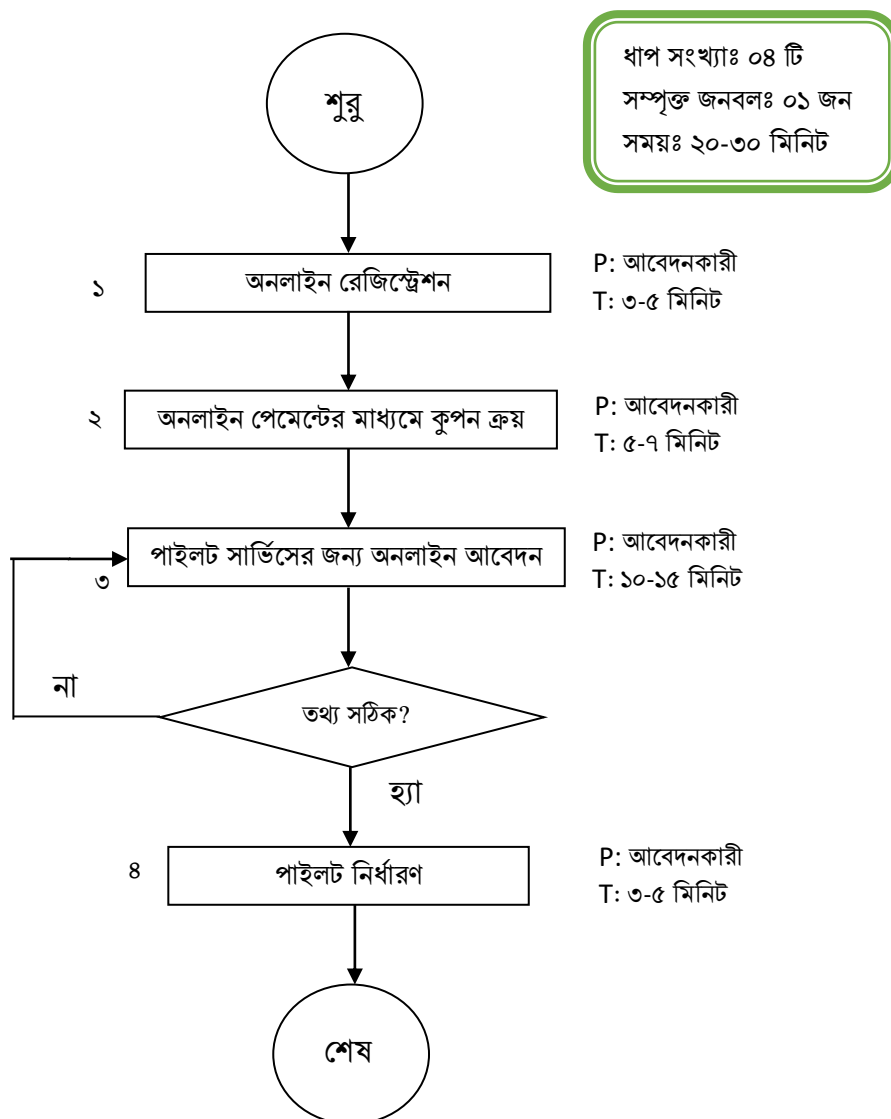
ধাপ সংখ্যাঃ ০৪ টি
সম্পৃক্ত জনবলঃ ০১ জন
সময়ঃ ২০-৩০ মিনিট

শুরু

১
অনলাইন রেজিস্ট্রেশন
P: আবেদনকারী
T: ৩-৫ মিনিট

২
অনলাইন পেমেন্টের মাধ্যমে কুপন ক্রয়
P: আবেদনকারী
T: ৫-৭ মিনিট

৩
পাইলট সার্ভিসের জন্য অনলাইন আবেদন
P: আবেদনকারী
T: ১০-১৫ মিনিট

না
তথ্য সঠিক?
হ্যা

৪
পাইলট নির্ধারণ
P: আবেদনকারী
T: ৩-৫ মিনিট

শেষ